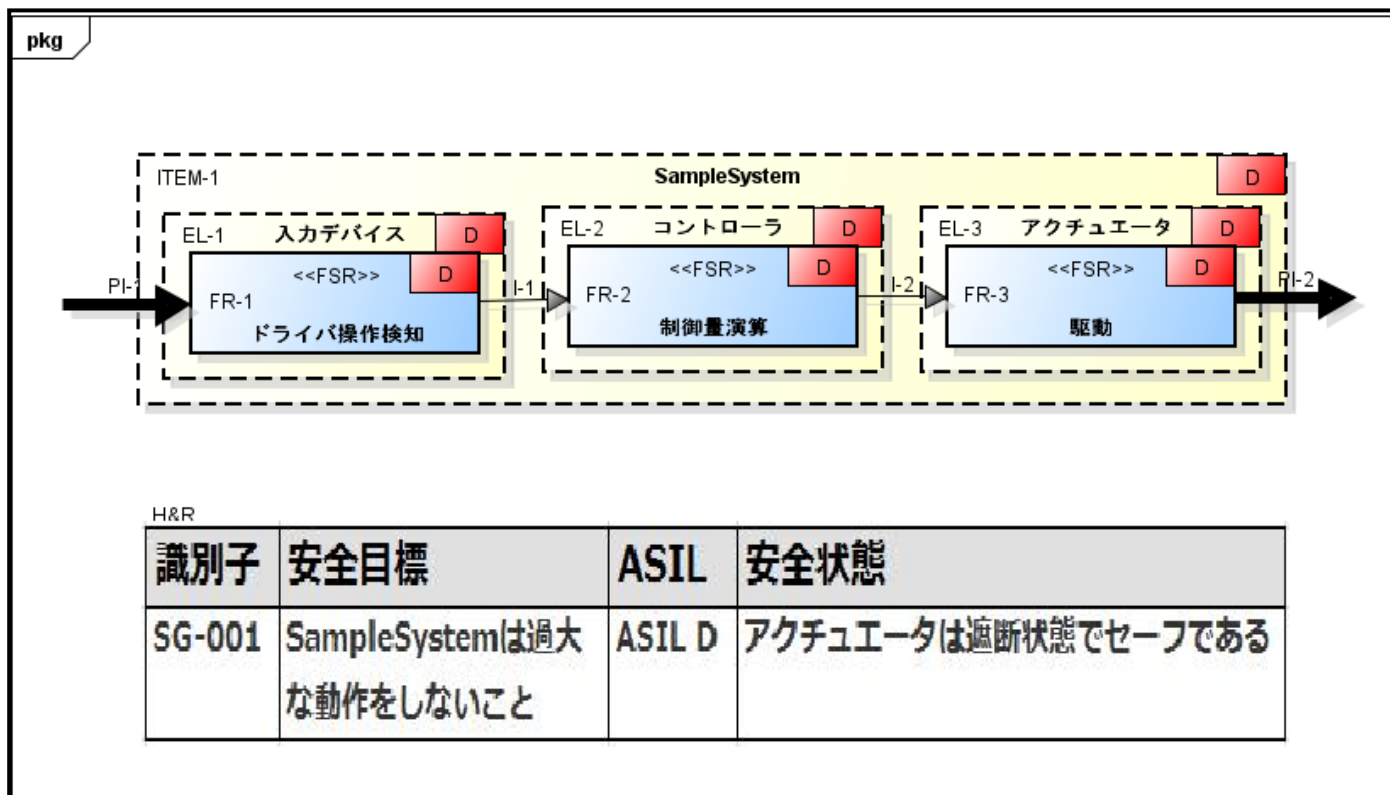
pkg

ITEM-1 SampleSystem D

EL-1 入力デバイス D
<<FSR>> D
FR-1
ドライバ操作検知

EL-2 コントローラ D
<<FSR>> D
FR-2
制御量演算

EL-3 アクチュエータ D
<<FSR>> D
FR-3
駆動

PI-1
I-1
I-2
PI-2

H&R

| 識別子 | 安全目標 | ASIL | 安全状態 |
|---|---|---|---|
| SG-001 | SampleSystemは過大な動作をしないこと | ASIL D | アクチュエータは遮断状態でセーフである |